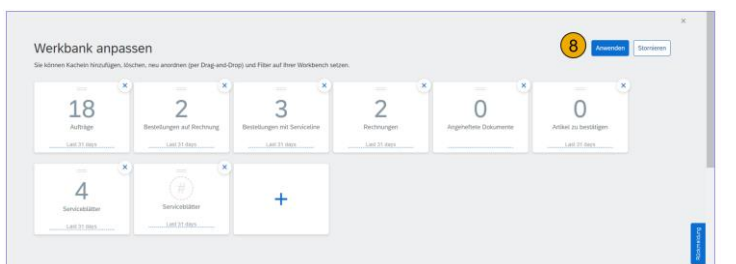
Werkbank anpassen

Sie können Kacheln hinzufügen, löschen, neu anordnen (per Drag-and-Drop) und Filter auf Ihrer Workbench setzen.

8

Anwenden

Stornieren

×

18
Aufträge
Last 31 days

2
Bestellungen auf Rechnung
Last 31 days

3
Bestellungen mit Serviceline
Last 31 days

2
Rechnungen
Last 31 days

0
Angeheftete Dokumente

0
Artikel zu bestätigen
Last 31 days

4
Serviceblätter
Last 31 days

#
Serviceblätter
Last 31 days

+

Rückmeldung